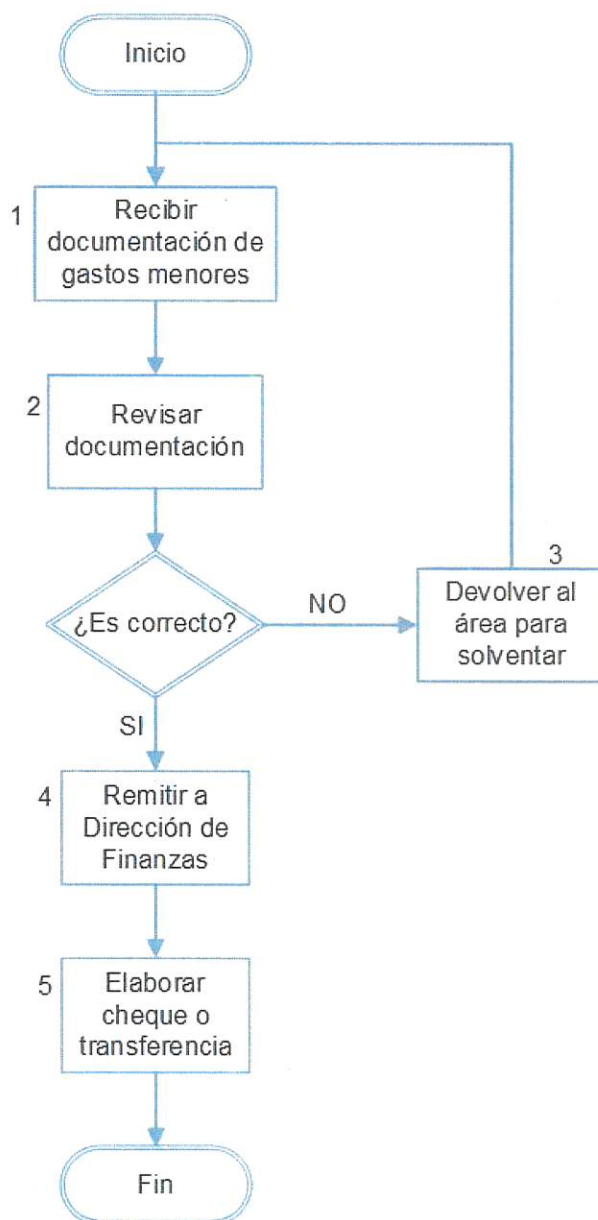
Inicio

1
Recibir documentación de gastos menores

2
Revisar documentación

¿Es correcto?

NO

3
Devolver al área para solventar

SI

4
Remitir a Dirección de Finanzas

5
Elaborar cheque o transferencia

Fin